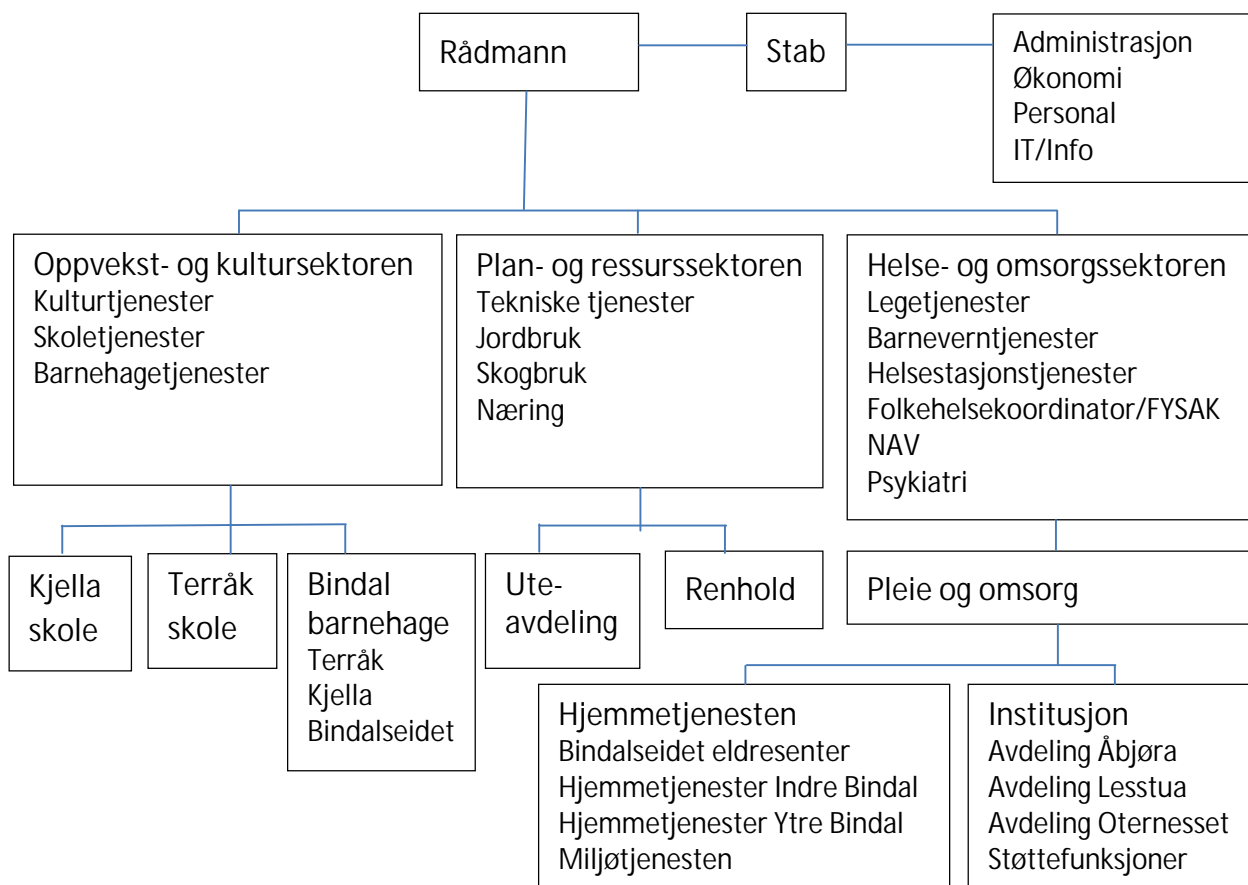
Rådmann

Stab

Administrasjon
Økonomi
Personal
IT/Info

Oppvekst- og kultursektoren
Kulturtjenester
Skoletjenester
Barnehagetjenester

Plan- og ressurssektoren
Tekniske tjenester
Jordbruk
Skogbruk
Næring

Helse- og omsorgssektoren
Legetjenester
Barneverntjenester
Helsestasjonstjenester
Folkehelsekoordinator/FYSAK
NAV
Psykiatri

Kjella skole

Terråk skole

Bindal barnehage
Terråk
Kjella
Bindalseidet

Uteavdeling

Renhold

Pleie og omsorg

Hjemmetjenesten
Bindalseidet eldresenter
Hjemmetjenester Indre Bindal
Hjemmetjenester Ytre Bindal
Miljøtjenesten

Institusjon
Avdeling Åbjøra
Avdeling Lesstua
Avdeling Oternesset
Støttefunksjoner